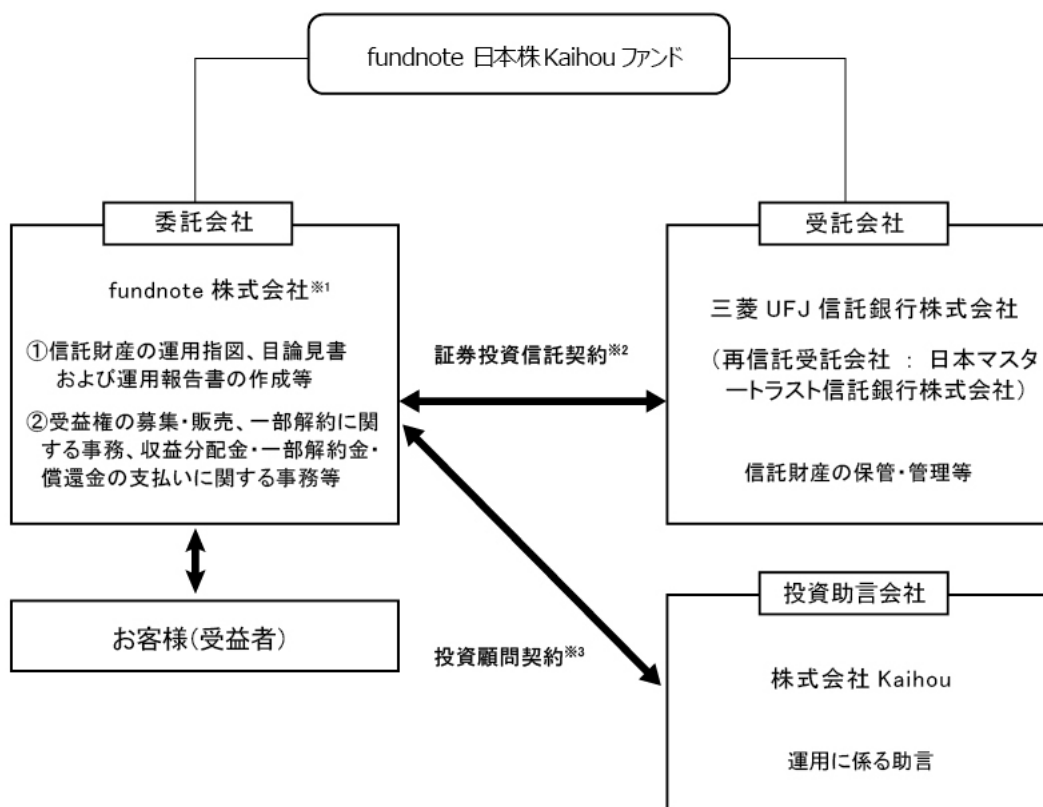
fundnote 日本株 Kaihou ファンド

委託会社

fundnote 株式会社※1

①信託財産の運用指図、目論見書および運用報告書の作成等

②受益権の募集・販売、一部解約に関する事務、収益分配金・一部解約金・償還金の支払いに関する事務等

証券投資信託契約※2

受託会社

三菱 UFJ 信託銀行株式会社

（再信託受託会社 ： 日本マスタートラスト信託銀行株式会社）

信託財産の保管・管理等

お客様（受益者）

投資顧問契約※3

投資助言会社

株式会社 Kaihou

運用に係る助言